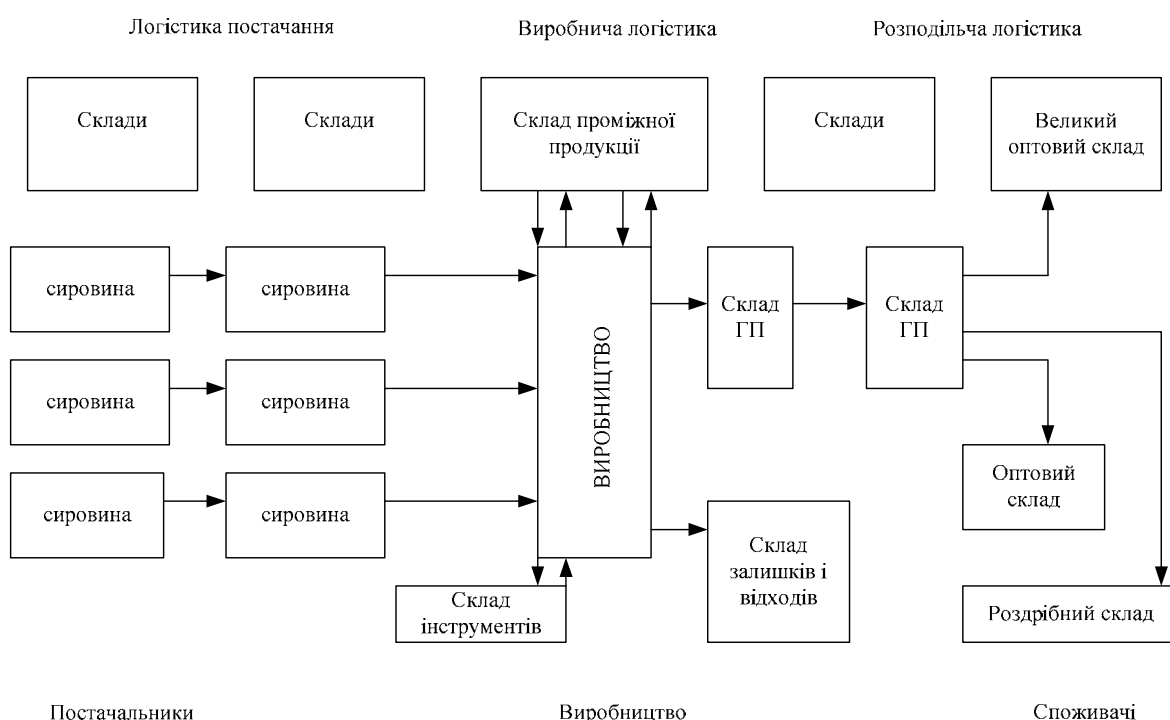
Логістика постачання

Виробнича логістика

Розподільча логістика

Склади

Склади

Склад проміжної продукції

Склади

Великий оптовий склад

сировина

сировина

сировина

сировина

сировина

сировина

ВИРОБНИЦТВО

Склад ГП

Склад ГП

Оптовий склад

Склад інструментів

Склад залишків і відходів

Роздрібний склад

Постачальники

Виробництво

Споживачі